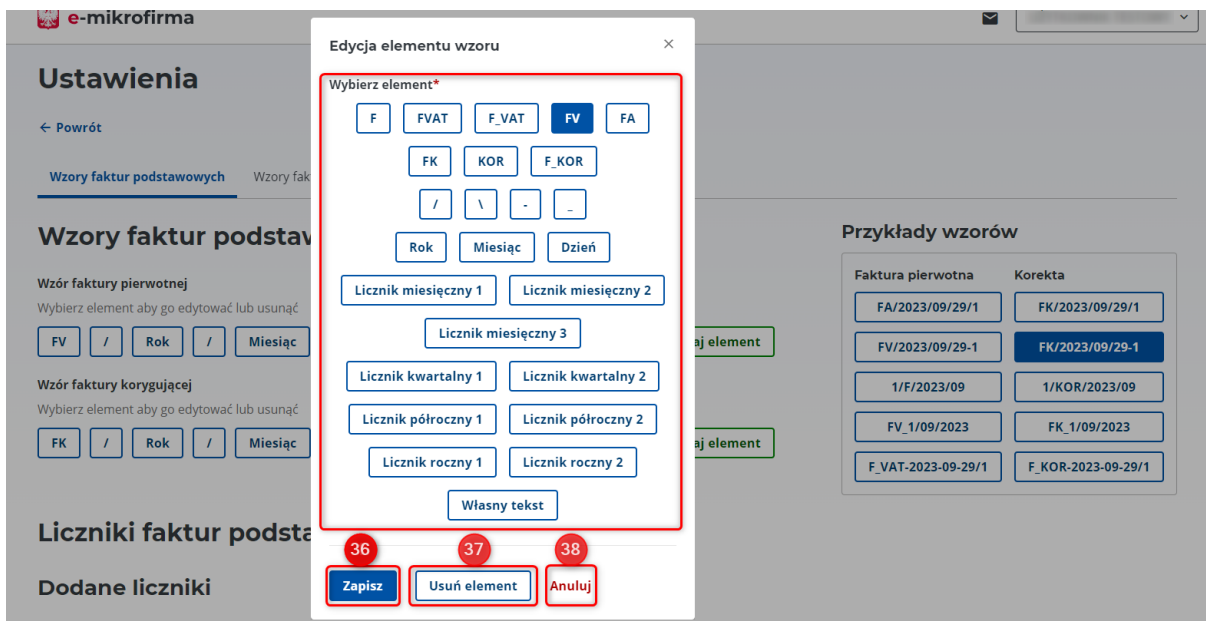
e-mikrofirma

Ustawienia

← Powrót

Wzory faktur podstawowych | Wzory fak

Wzory faktur podstaw

Wzór faktury pierwotnej
Wybierz element aby go edytować lub usunąć

FV | / | Rok | / | Miesiąc

aj element

Wzór faktury korygującej
Wybierz element aby go edytować lub usunąć

FK | / | Rok | / | Miesiąc

aj element

Liczniki faktur podsta

Dodane liczniki

Edycja elementu wzoru

×

Wybierz element*

F | FVAT | F_VAT | FV | FA

FK | KOR | F_KOR

/ | \ | - | _

Rok | Miesiąc | Dzień

Licznik miesięczny 1 | Licznik miesięczny 2

Licznik miesięczny 3

Licznik kwartalny 1 | Licznik kwartalny 2

Licznik półroczny 1 | Licznik półroczny 2

Licznik roczny 1 | Licznik roczny 2

Własny tekst

36 | 37 | 38

Zapisz | Usuń element | Anuluj

Przykłady wzorów

| Faktura pierwotna | Korekta |
|---|---|
| FA/2023/09/29/1 | FK/2023/09/29/1 |
| FV/2023/09/29-1 | FK/2023/09/29-1 |
| 1/F/2023/09 | 1/KOR/2023/09 |
| FV_1/09/2023 | FK_1/09/2023 |
| F_VAT-2023-09-29/1 | F_KOR-2023-09-29/1 |